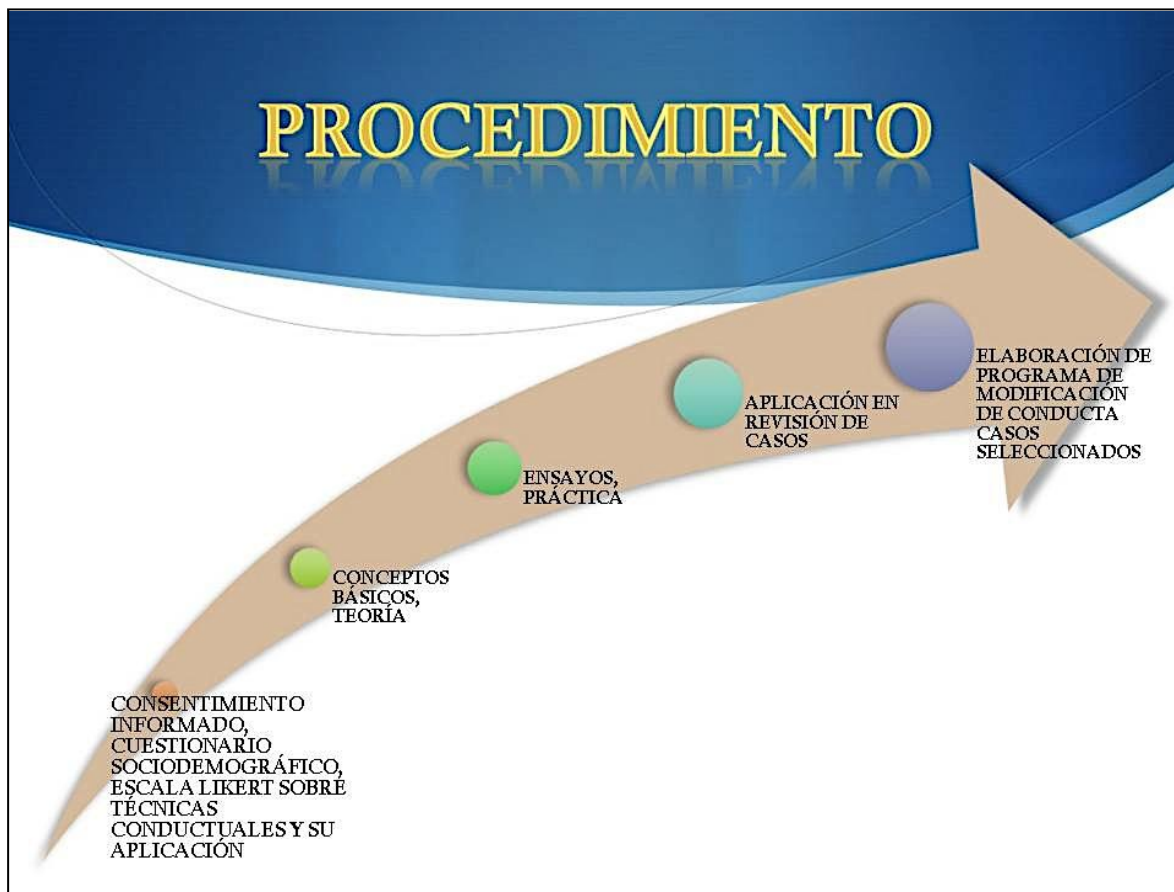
PROCEDIMIENTO

CONSENTIMIENTO INFORMADO, CUESTIONARIO SOCIODEMOGRÁFICO, ESCALA LIKERT SOBRE TÉCNICAS CONDUCTUALES Y SU APLICACIÓN

CONCEPTOS BÁSICOS, TEORÍA

ENSAYOS, PRÁCTICA

APLICACIÓN EN REVISIÓN DE CASOS

ELABORACIÓN DE PROGRAMA DE MODIFICACIÓN DE CONDUCTA CASOS SELECCIONADOS